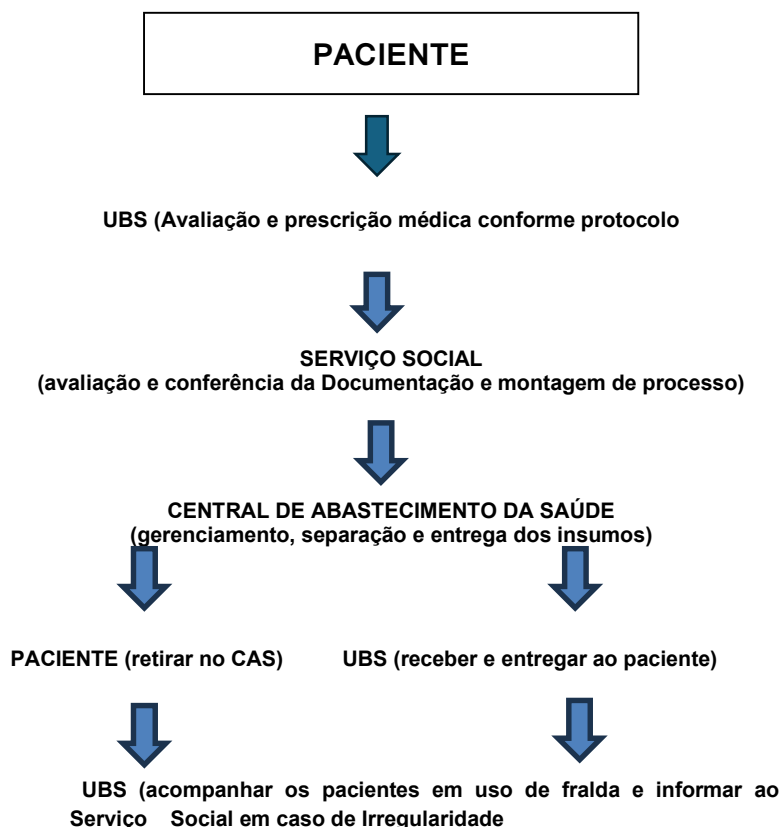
PACIENTE

UBS (Avaliação e prescrição médica conforme protocolo

SERVIÇO SOCIAL
(avaliação e conferência da Documentação e montagem de processo)

CENTRAL DE ABASTECIMENTO DA SAÚDE
(gerenciamento, separação e entrega dos insumos)

PACIENTE (retirar no CAS)

UBS (receber e entregar ao paciente)

UBS (acompanhar os pacientes em uso de fralda e informar ao Serviço Social em caso de Irregularidade